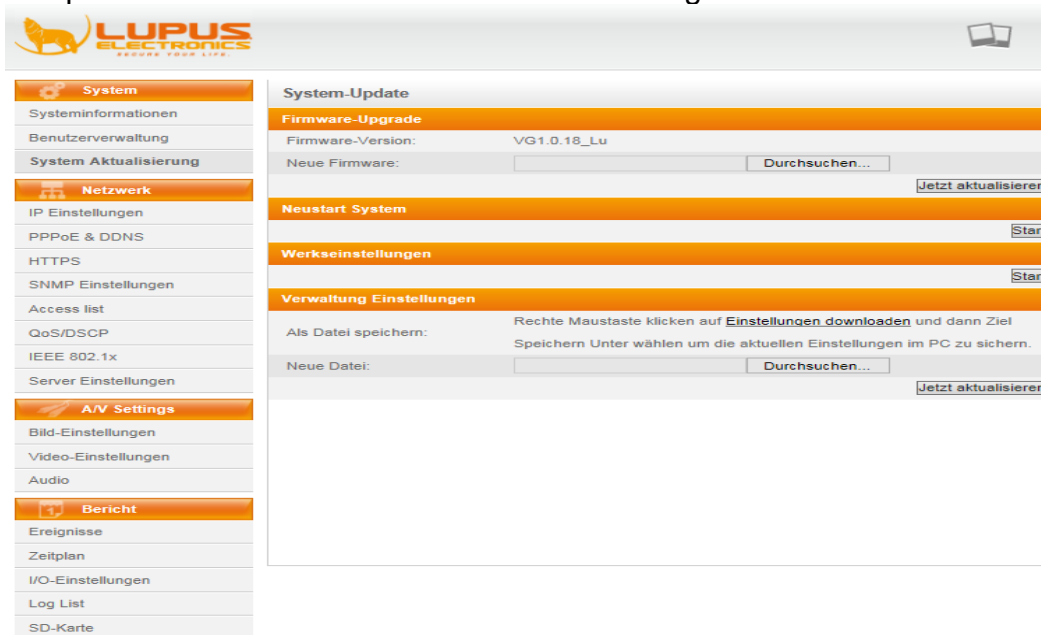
LUPUS ELECTRONICS
SECURE YOUR LIFE.

System
Systeminformationen
Benutzerverwaltung
System Aktualisierung
Netzwerk
IP Einstellungen
PPPoE & DDNS
HTTPS
SNMP Einstellungen
Access list
QoS/DSCP
IEEE 802.1x
Server Einstellungen
A/V Settings
Bild-Einstellungen
Video-Einstellungen
Audio
Bericht
Ereignisse
Zeitplan
I/O-Einstellungen
Log List
SD-Karte

System-Update

Firmware-Upgrade

Firmware-Version: VG1.0.18_Lu

Neue Firmware: Durchsuchen...

Jetzt aktualisieren

Neustart System

Star

Werkseinstellungen

Star

Verwaltung Einstellungen

Als Datei speichern: Rechte Maustaste klicken auf Einstellungen downloaden und dann Ziel Speichern Unter wählen um die aktuellen Einstellungen im PC zu sichern.

Neue Datei: Durchsuchen...

Jetzt aktualisieren